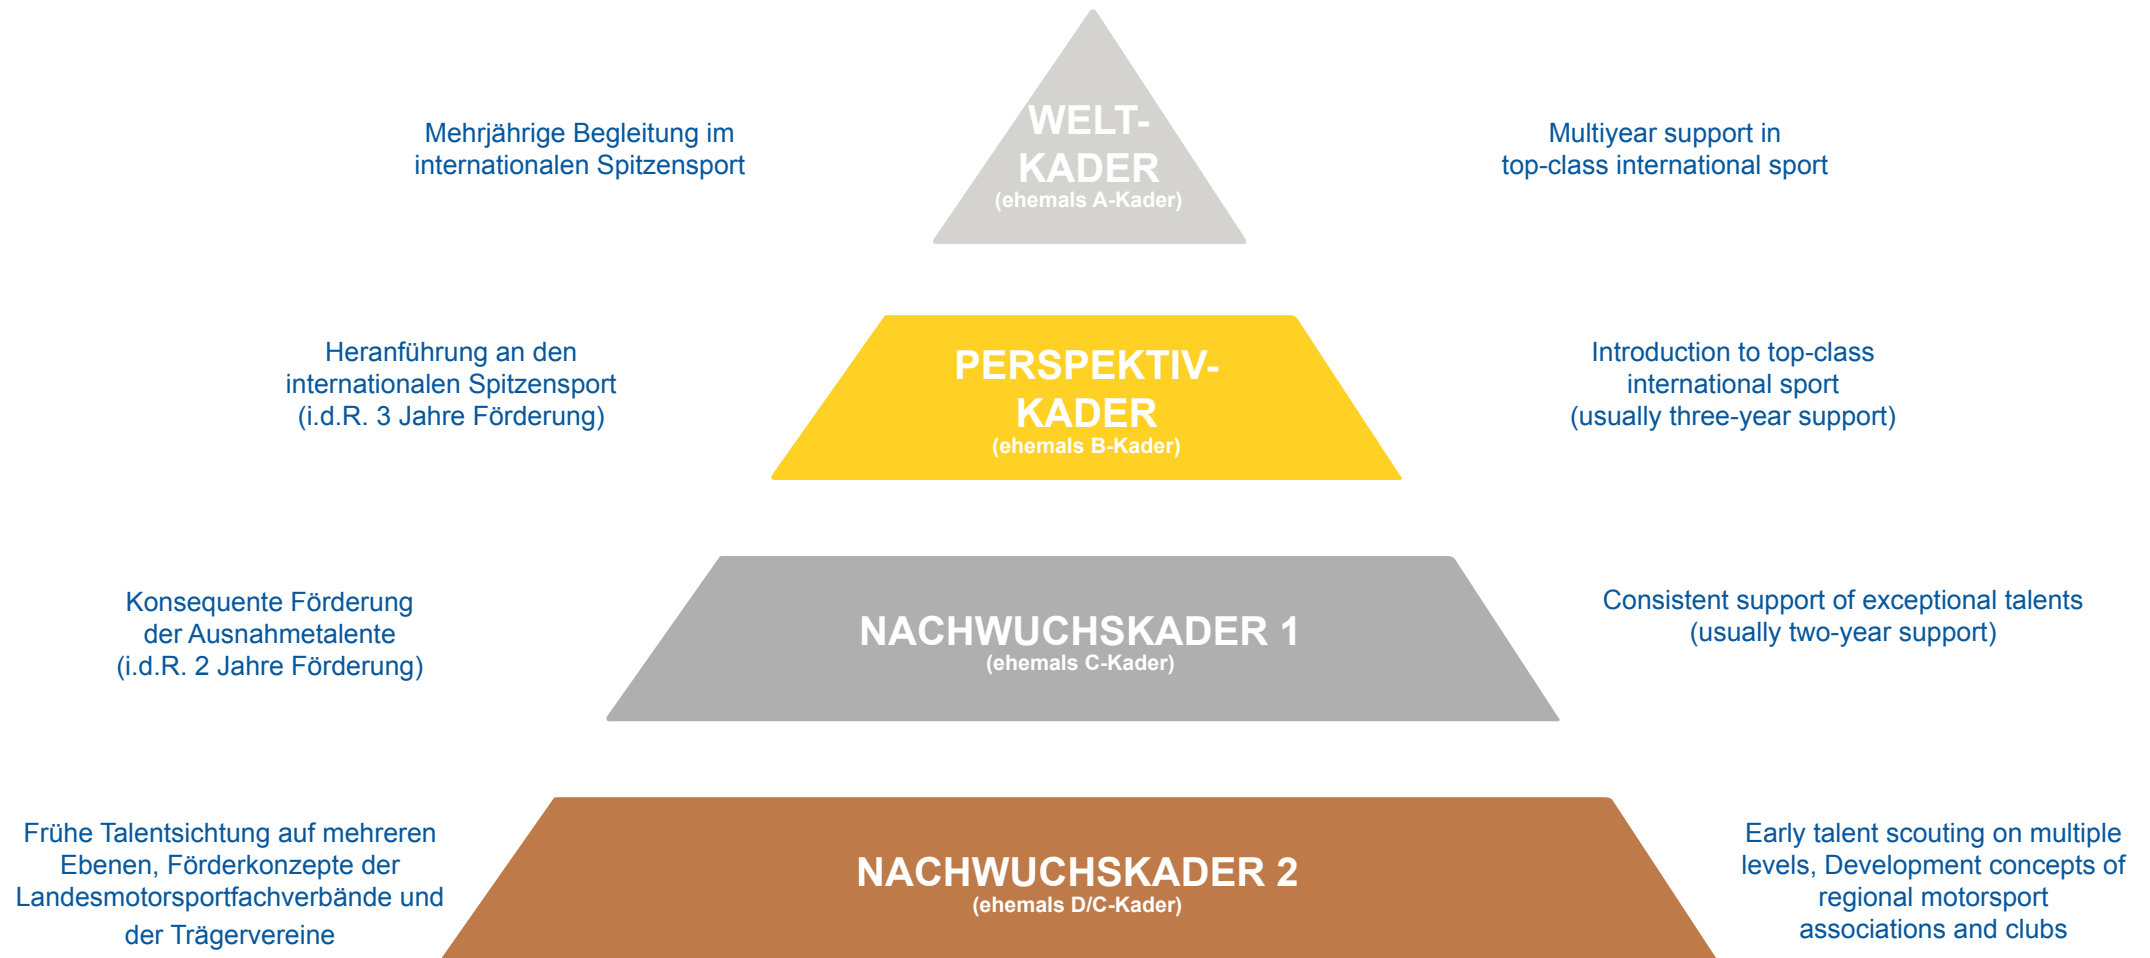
Mehrjährige Begleitung im internationalen Spitzensport

WELT-KADER
(ehemals A-Kader)

Multiyear support in top-class international sport

Heranführung an den internationalen Spitzensport (i.d.R. 3 Jahre Förderung)

PERSPEKTIV-KADER
(ehemals B-Kader)

Introduction to top-class international sport (usually three-year support)

Konsequente Förderung der Ausnahmetalente (i.d.R. 2 Jahre Förderung)

NACHWUCHSKADER 1
(ehemals C-Kader)

Consistent support of exceptional talents (usually two-year support)

Frühe Talentsichtung auf mehreren Ebenen, Förderkonzepte der Landesmotorsportfachverbände und der Trägervereine

NACHWUCHSKADER 2
(ehemals D/C-Kader)

Early talent scouting on multiple levels, Development concepts of regional motorsport associations and clubs